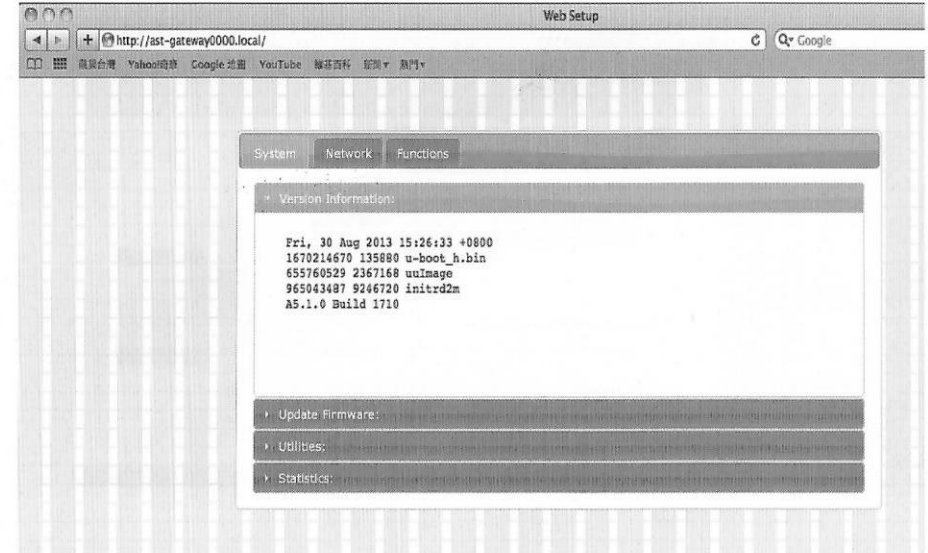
Web Setup

http://ast-gateway0000.local/

Google

蘋果台灣 Yahoo!奇摩 Google 地圖 YouTube 維基百科 新聞 熱門

System Network Functions

Version Information:

Fri, 30 Aug 2013 15:26:33 +0800
1670214670 135880 u-boot_h.bin
655760529 2367168 uuImage
965043487 9246720 initrd2m
A5.1.0 Build 1710

Update Firmware:

Utilities:

Statistics: